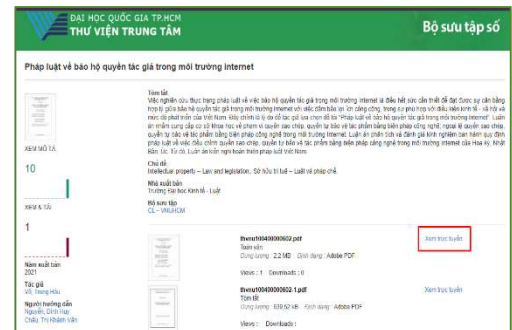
ĐẠI HỌC QUỐC GIA TP.HCM
THƯ VIỆN TRUNG TÂM

Bộ sưu tập số

Pháp luật về bảo hộ quyền tác giả trong môi trường internet

XEM MÔ TẢ
10

XEM & TẢI
1

Năm xuất bản
2021

Tác giả
Vũ, Trang Hậu

Người hướng dẫn
Nguyễn, Đình Huy
Châu, Thị Khánh Vân

Tóm tắt
Việc nghiên cứu thực trạng pháp luật về việc bảo hộ quyền tác giả trong môi trường internet là điều hết sức cần thiết để đạt được sự cân bằng hợp lý giữa bảo hộ quyền tác giả trong môi trường internet với việc đảm bảo an toàn cộng đồng, trong sự phát triển của khoa học kỹ thuật và xã hội và nước ta phát triển của Việt Nam. Đây chính là lý do để tác giả lựa chọn đề tài "Pháp luật về bảo hộ quyền tác giả trong môi trường internet". Luận án nhằm cung cấp cơ sở khoa học về phạm vi quyền sao chép, quyền tự bảo vệ tác phẩm bằng biện pháp công nghệ, ngoại lệ quyền sao chép, quyền tự bảo vệ tác phẩm bằng biện pháp công nghệ trong môi trường internet. Luận án phân tích và đánh giá kinh nghiệm ban hành quy định pháp luật về việc điều chỉnh quyền sao chép, quyền tự bảo vệ tác phẩm bằng biện pháp công nghệ trong môi trường internet của Hoa Kỳ, Nhật Bản, Úc. Từ đó, Luận án kiến nghị hoàn thiện pháp luật Việt Nam.

Chủ đề
Intellectual property -- Law and legislation, Sở hữu trí tuệ -- Luật về pháp chế.

Nhà xuất bản
Trường Đại học Kinh tế - Luật

Bộ sưu tập
CL - VNUHCM

thesis100400000602.pdf
Toàn văn
Dung lượng : 2.2 MB Định dạng : Adobe PDF
Views : 1 Downloads : 0

Xem trực tuyến

thesis100400000602-1.pdf
Tóm tắt
Dung lượng : 530.52 kB Định dạng : Adobe PDF
Views : Downloads :

Xem trực tuyến